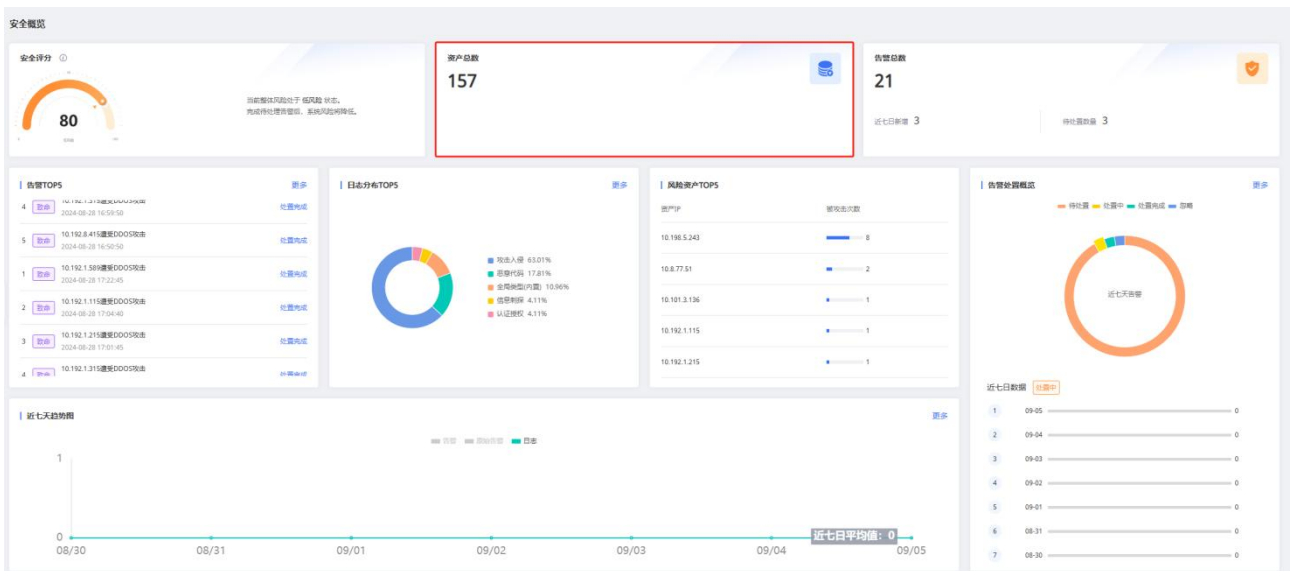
安全概览

安全评分 ⓘ

80

当前整体风险处于 低风险 状态。
完成待处理告警后，系统风险将降低。

资产总数

157

告警总数

21

近七日新增 3

待处置数量 3

告警TOP5

更多

4 致命 10.192.1.31遭受DDOS攻击 2024-08-28 16:59:58 处置完成

5 致命 10.192.8.41遭受DDOS攻击 2024-08-28 16:50:50 处置完成

1 致命 10.192.1.58遭受DDOS攻击 2024-08-28 17:22:45 处置完成

2 致命 10.192.1.11遭受DDOS攻击 2024-08-28 17:04:40 处置完成

3 致命 10.192.1.21遭受DDOS攻击 2024-08-28 17:01:45 处置完成

4 致命 10.192.1.31遭受DDOS攻击 处置完成

日志分布TOP5

更多

攻击入侵 63.01%
恶意代码 17.81%
全局类型(内置) 10.96%
信息刺探 4.11%
认证授权 4.11%

风险资产TOP5

| 资产IP | 被攻击次数 |
|---|---|
| 10.198.5.243 | 8 |
| 10.8.77.51 | 2 |
| 10.101.3.136 | 1 |
| 10.192.1.115 | 1 |
| 10.192.1.215 | 1 |

告警处置概览

更多

待处置 处置中 处置完成 忽略

近七天告警

近七日数据 处置中

| | | |
|---|---|---|
| 1 | 09-05 | 0 |
| 2 | 09-04 | 0 |
| 3 | 09-03 | 0 |
| 4 | 09-02 | 0 |
| 5 | 09-01 | 0 |
| 6 | 08-31 | 0 |
| 7 | 08-30 | 0 |

近七天趋势图

更多

告警 资产告警 日志

1

0

近七日平均值：0

08/30 08/31 09/01 09/02 09/03 09/04 09/05